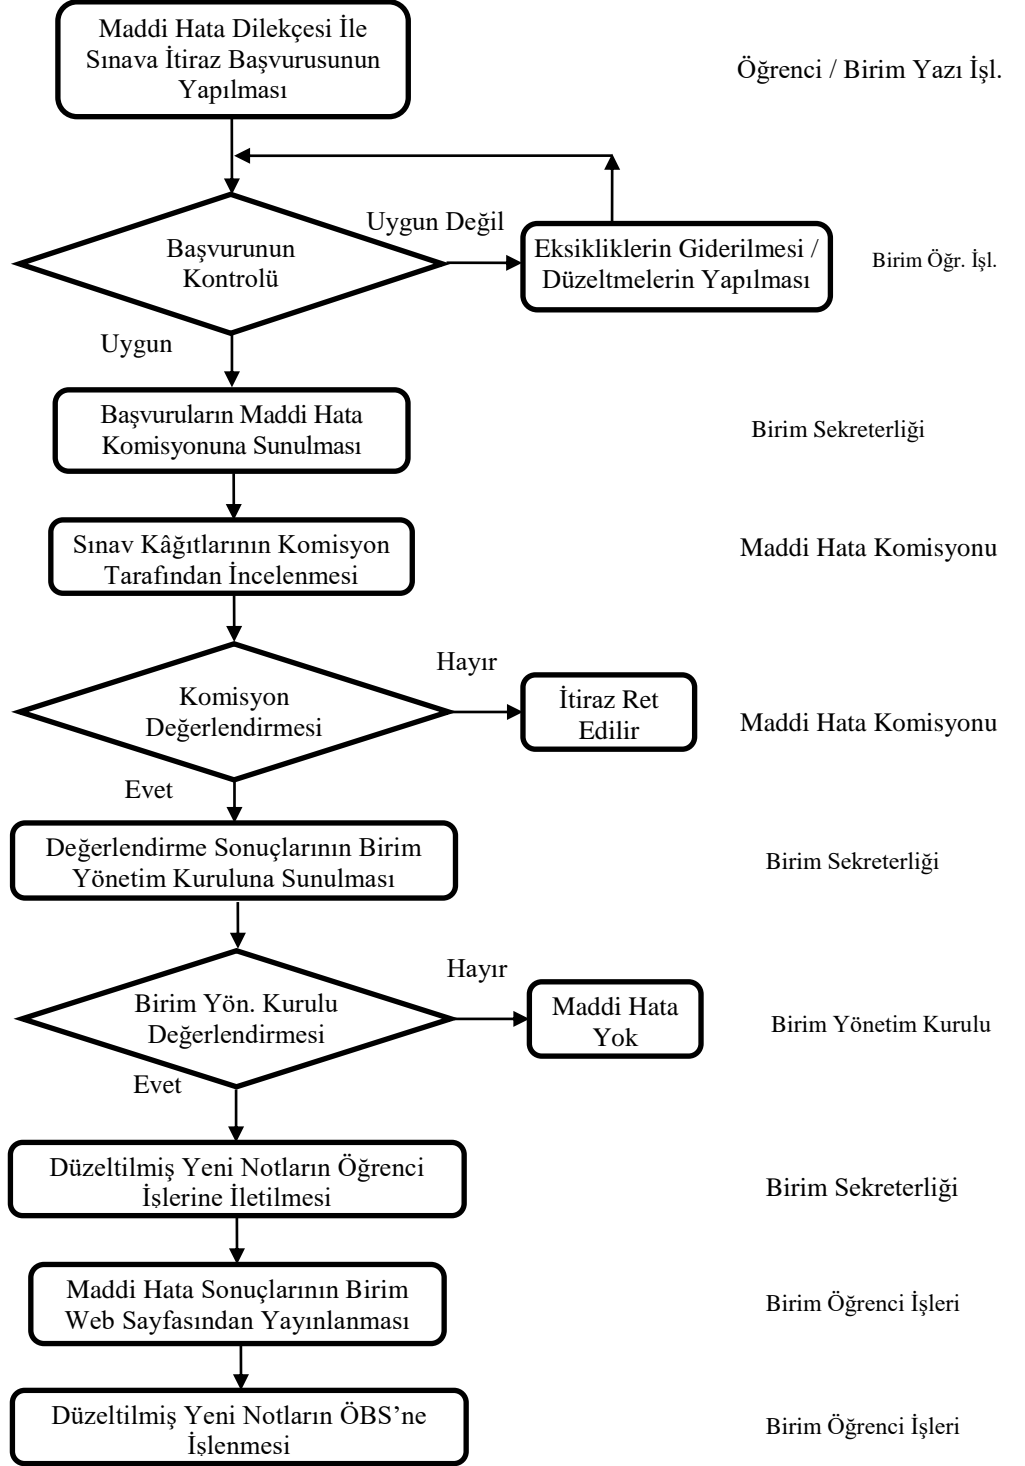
Maddi Hata Dilekçesi İle Sınava İtiraz Başvurusunun Yapılması

Öğrenci / Birim Yazı İşl.

Başvurunun Kontrolü

Uygun Değil

Eksikliklerin Giderilmesi / Düzeltmelerin Yapılması

Birim Öğr. İşl.

Uygun

Başvuruların Maddi Hata Komisyonuna Sunulması

Birim Sekreterliği

Sınav Kâğıtlarının Komisyon Tarafından İncelenmesi

Maddi Hata Komisyonu

Komisyon Değerlendirmesi

Hayır

İtiraz Ret Edilir

Maddi Hata Komisyonu

Evet

Değerlendirme Sonuçlarının Birim Yönetim Kuruluna Sunulması

Birim Sekreterliği

Birim Yön. Kurulu Değerlendirmesi

Hayır

Maddi Hata Yok

Birim Yönetim Kurulu

Evet

Düzeltilmiş Yeni Notların Öğrenci İşlerine İletilmesi

Birim Sekreterliği

Maddi Hata Sonuçlarının Birim Web Sayfasından Yayınlanması

Birim Öğrenci İşleri

Düzeltilmiş Yeni Notların ÖBS'ne İşlenmesi

Birim Öğrenci İşleri